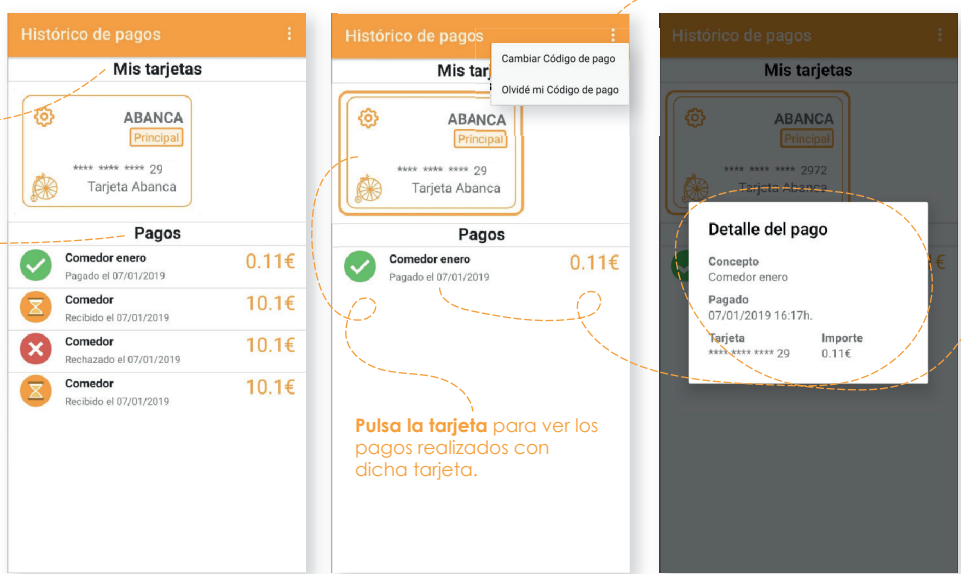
Histórico de pagos ⋮

Mis tarjetas

ABANCA
Principal
**** **** **** 29
Tarjeta Abanca

Pagos

Comedor enero
Pagado el 07/01/2019
0.11€

Comedor
Recibido el 07/01/2019
10.1€

Comedor
Rechazado el 07/01/2019
10.1€

Comedor
Recibido el 07/01/2019
10.1€

Histórico de pagos ⋮

Cambiar Código de pago
Olvidé mi Código de pago

Mis tarj

ABANCA
Principal
**** **** **** 29
Tarjeta Abanca

Pagos

Comedor enero
Pagado el 07/01/2019
0.11€

Pulsa la tarjeta para ver los pagos realizados con dicha tarjeta.

Histórico de pagos ⋮

Mis tarjetas

ABANCA
Principal
**** **** **** 2972
Tarjeta Abanca

Detalle del pago

Concepto
Comedor enero

Pagado
07/01/2019 16:17h.

Tarjeta
**** **** **** 29

Importe
0.11€